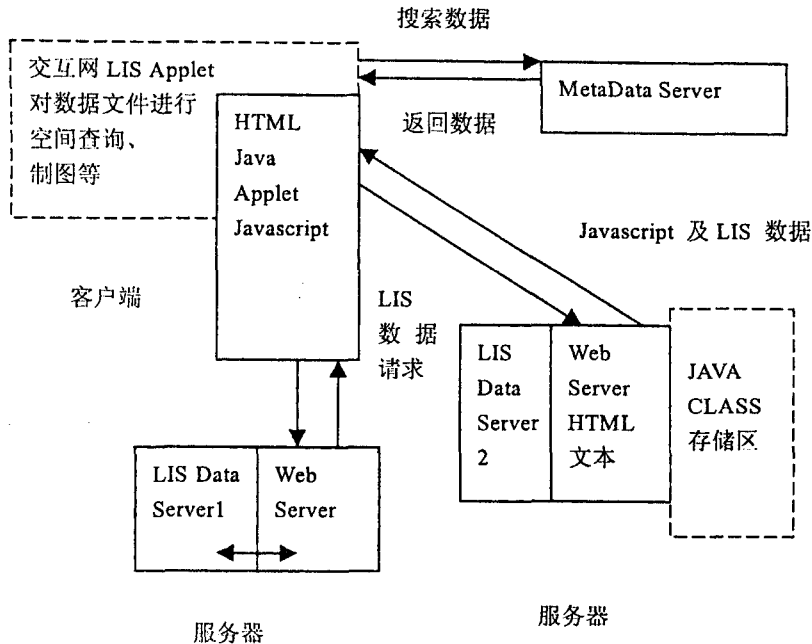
搜索数据

交互网 LIS Applet 对数据文件进行空间查询、制图等

MetaData Server

返回数据

HTML
Java
Applet
Javascript

Javascript 及 LIS 数据

客户端

LIS 数据请求

LIS Data Server 2

Web Server HTML 文本

JAVA CLASS 存储区

LIS Data Server1

Web Server

服务器

服务器